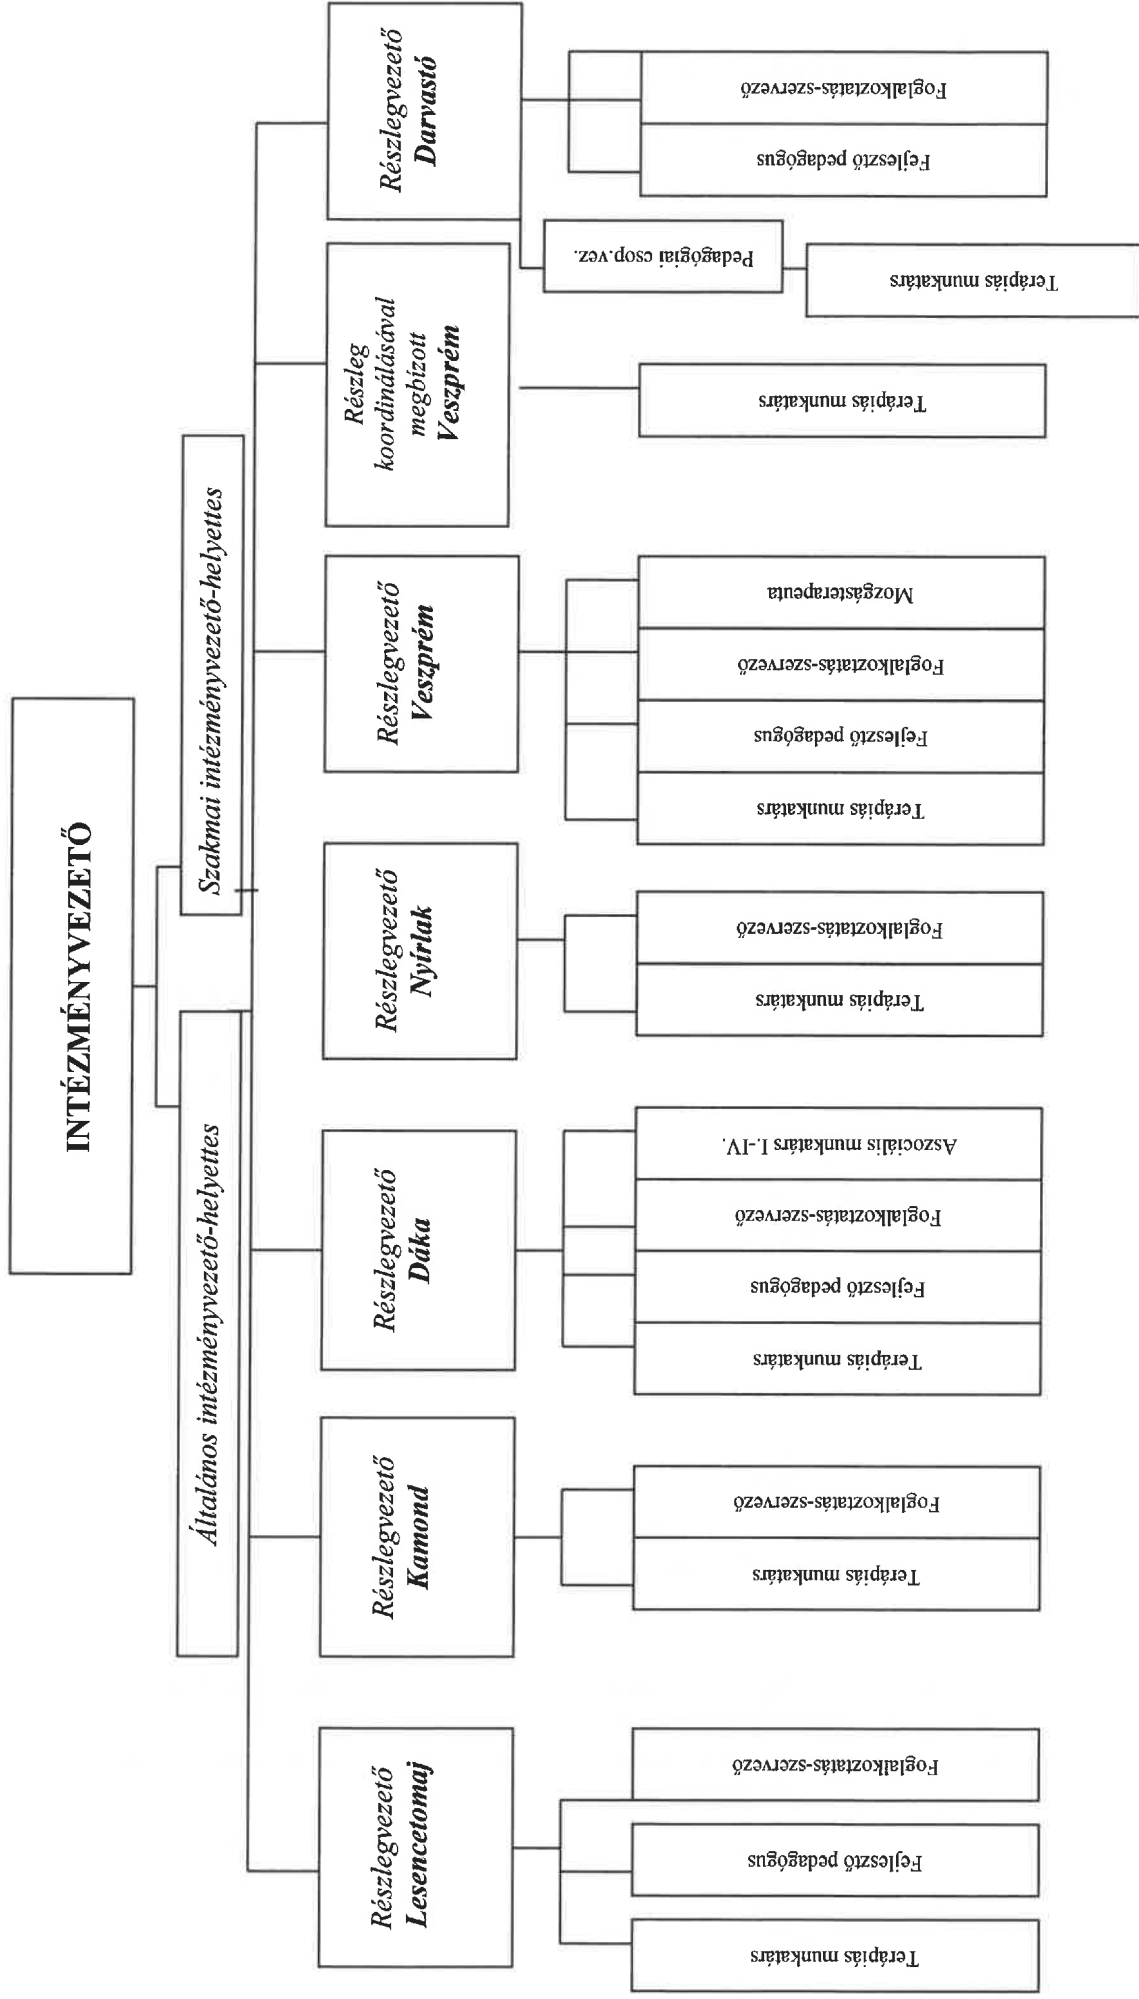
INTÉZMÉNYVEZETŐ

Szakmai intézményvezető-helyettes

Általános intézményvezető-helyettes

Részlegvezető
Darvastó

Foglalkoztatás-szervező

Fejlesztő pedagógus

Pedagógiai csop.vez.

Terápiás munkatárs

Részleg koordinálásával megbízott
Veszprém

Terápiás munkatárs

Részlegvezető
Veszprém

Mozgásterapeuta

Foglalkoztatás-szervező

Fejlesztő pedagógus

Terápiás munkatárs

Részlegvezető
Nyírlak

Foglalkoztatás-szervező

Terápiás munkatárs

Részlegvezető
Dáka

Aszociális munkatárs I.-IV.

Foglalkoztatás-szervező

Fejlesztő pedagógus

Terápiás munkatárs

Részlegvezető
Kamond

Foglalkoztatás-szervező

Terápiás munkatárs

Részlegvezető
Lesencetomaj

Foglalkoztatás-szervező

Fejlesztő pedagógus

Terápiás munkatárs